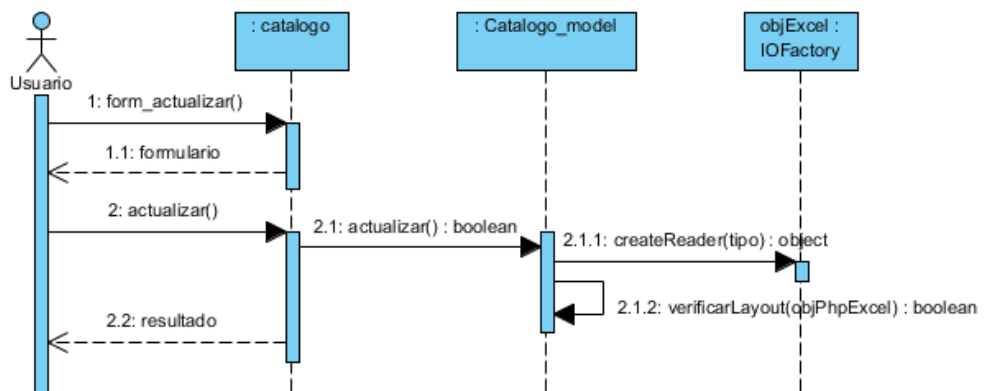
Usuario

: catalogo

: Catalogo_model

objExcel : IOFactory

1: form_actualizar()

1.1: formulario

2: actualizar()

2.1: actualizar() : boolean

2.1.1: createReader(tipo) : object

2.1.2: verificarLayout(objPhpExcel) : boolean

2.2: resultado